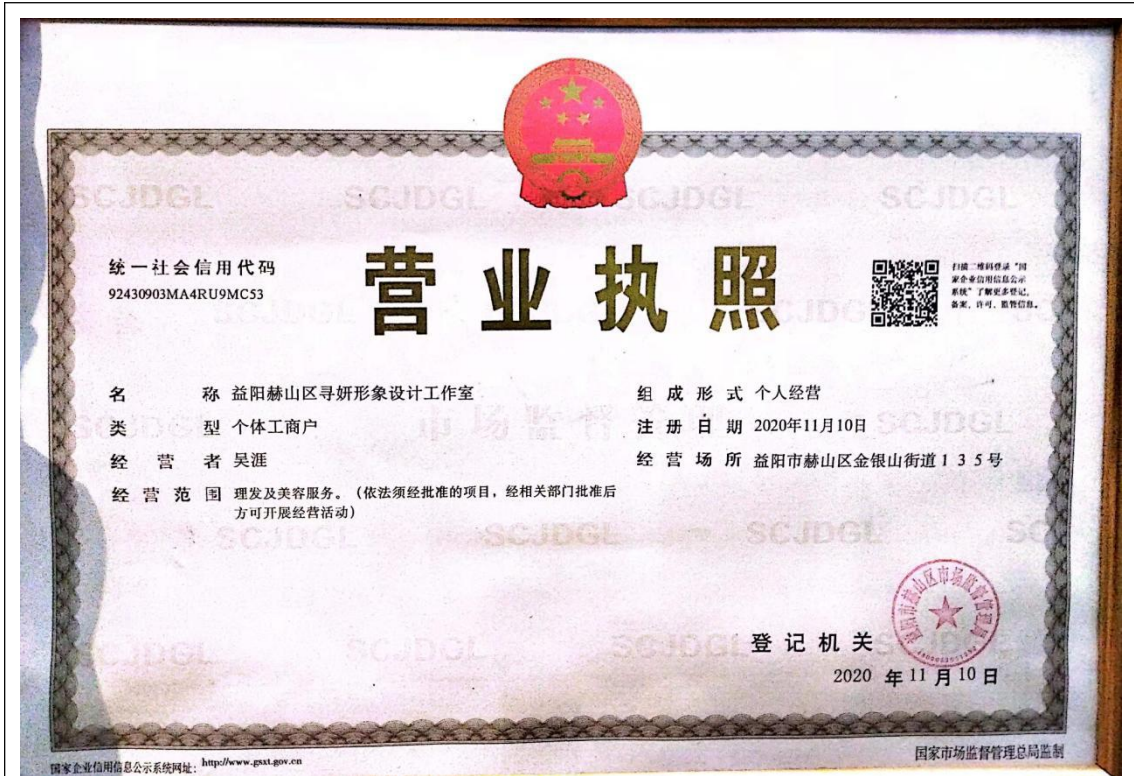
SCJDGL SCJDGL SCJDGL SCJDGL

统一社会信用代码
92430903MA4RU9MC53

营业执照

扫描二维码登录"国家企业信用信息公示系统"了解更多登记、备案、许可、监管信息。

名 称 益阳赫山区寻妍形象设计工作室

组成形式 个人经营

类 型 个体工商户

注册日期 2020年11月10日

经营者 吴涯

经营场所 益阳市赫山区金银山街道135号

经营范围 理发及美容服务。（依法须经批准的项目，经相关部门批准后方可开展经营活动）

市场监督

SCJDGL SCJDGL SCJDGL SCJDGL SCJDGL SCJDGL

登记机关

益阳市赫山区市场监督管理局

2020 年 11 月 10 日

国家企业信用信息公示系统网址：http://www.gsxt.gov.cn

国家市场监督管理总局监制